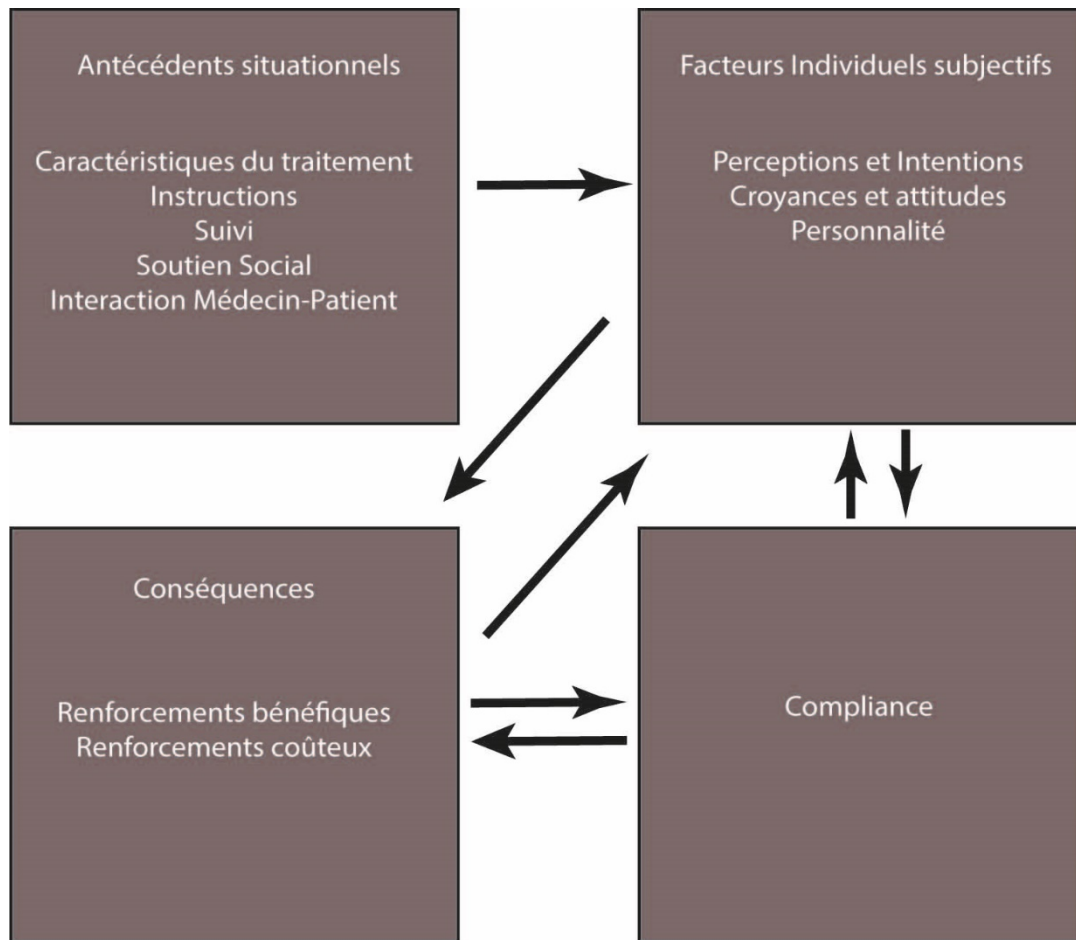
Antécédents situationnels

Caractéristiques du traitement
Instructions
Suivi
Soutien Social
Interaction Médecin-Patient

Facteurs Individuels subjectifs

Perceptions et Intentions
Croyances et attitudes
Personnalité

Conséquences

Renforcements bénéfiques
Renforcements coûteux

Compliance